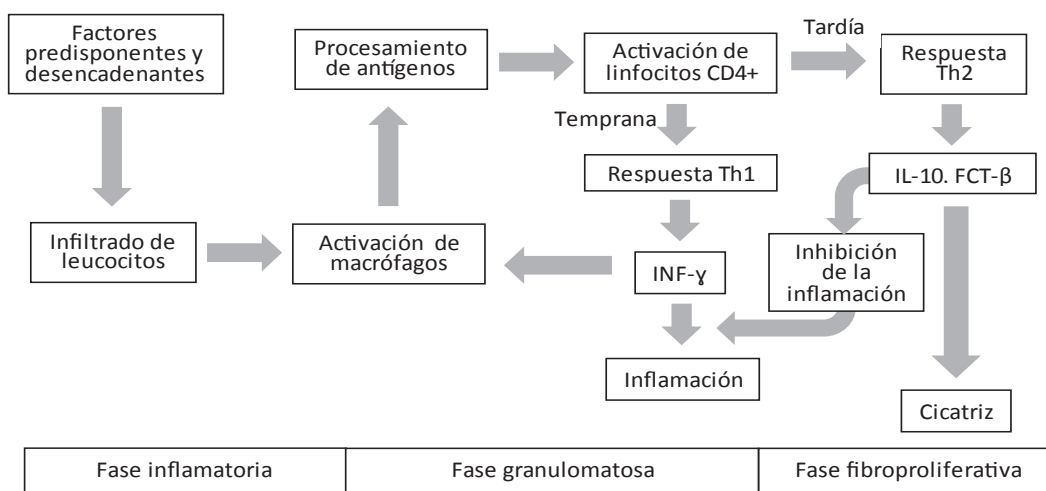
Factores predisponentes y desencadenantes

Procesamiento de antígenos

Activación de linfocitos CD4+

Tardía

Respuesta Th2

Temprana

Respuesta Th1

IL-10. FCT-β

Infiltrado de leucocitos

Activación de macrófagos

INF-ɣ

Inhibición de la inflamación

Inflamación

Cicatriz

| Fase inflamatoria | Fase granulomatosa | Fase fibroproliferativa |
|---|---|---|